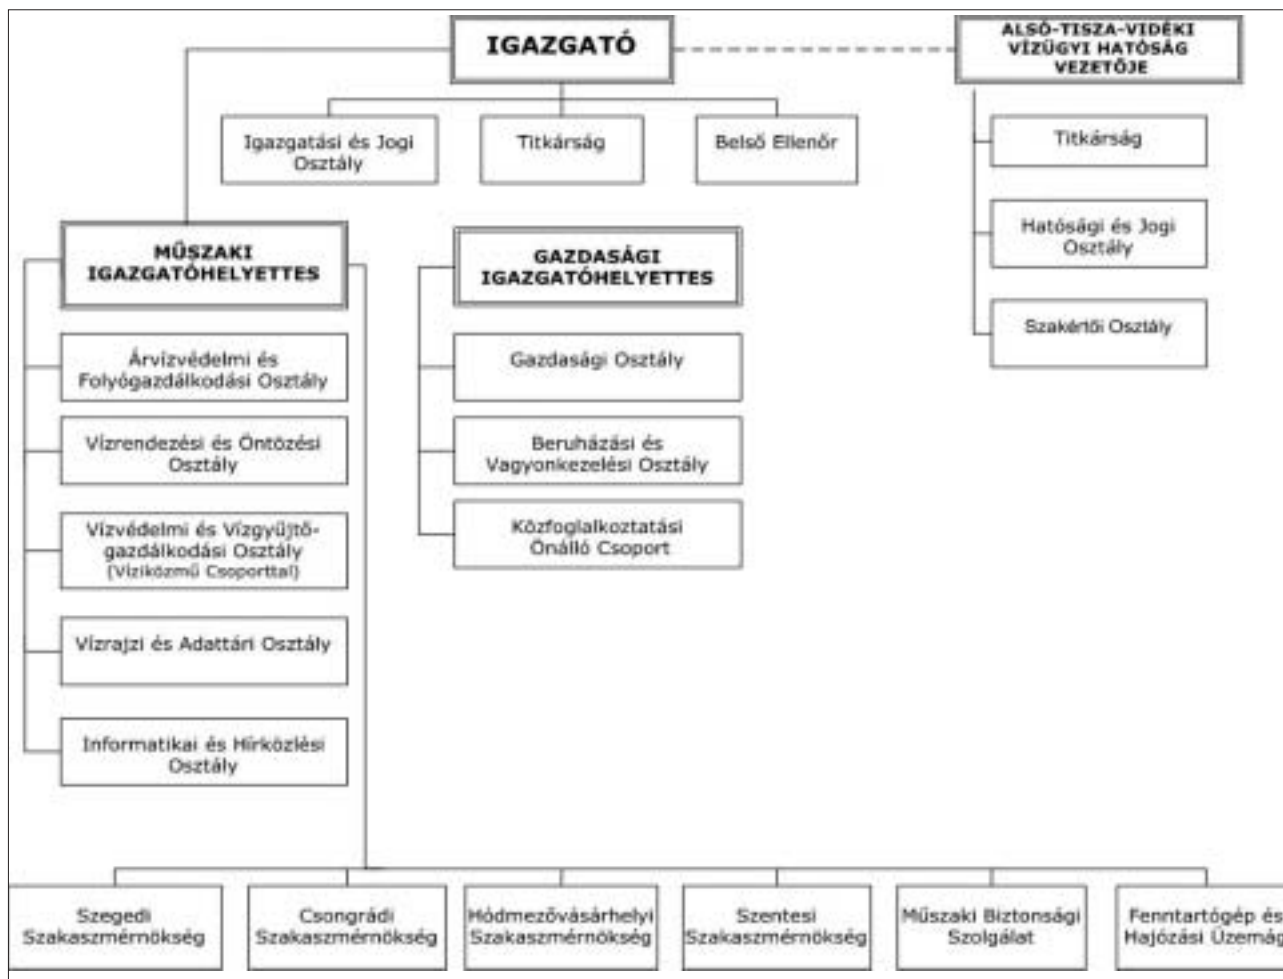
IGAZGATÓ

ALSÓ-TISZA-VIDÉKI VÍZÜGYI HATÓSÁG VEZETŐJE

Igazgatási és Jogi Osztály

Titkárság

Belső Ellenőr

Titkárság

Hatósági és Jogi Osztály

Szakértői Osztály

MŰSZAKI IGAZGATÓHELYETTES

GAZDASÁGI IGAZGATÓHELYETTES

Árvízvédelmi és Folyógazdálkodási Osztály

Vízrendezési és Öntözési Osztály

Vízvédelmi és Vízgyűjtő-gazdálkodási Osztály (Víziközmű Csoporttal)

Vízrajzi és Adattári Osztály

Informatikai és Hírközlési Osztály

Gazdasági Osztály

Beruházási és Vagyonkezelési Osztály

Közfoglalkoztatási Önálló Csoport

Szegedi Szakaszmérnökség

Csongrádi Szakaszmérnökség

Hódmezővásárhelyi Szakaszmérnökség

Szentesi Szakaszmérnökség

Műszaki Biztonsági Szolgálat

Fenntartógép és Hajózási Üzemág